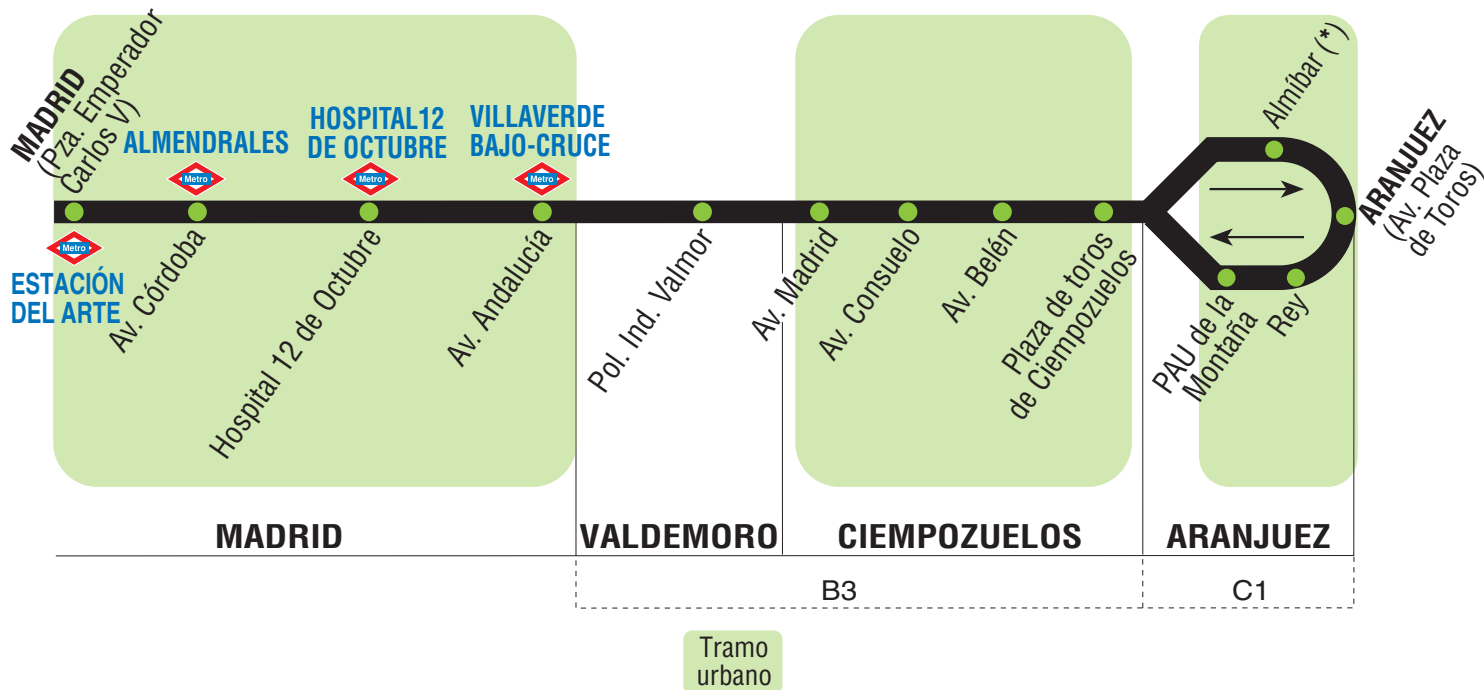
MADRID
(Pza. Emperador Carlos V)

ALMENDRALES

HOSPITAL12 DE OCTUBRE

VILLAVERDE BAJO-CRUCE

Metro

Metro

Metro

Metro

ESTACIÓN DEL ARTE

Av. Córdoba

Hospital 12 de Octubre

Av. Andalucía

Pol. Ind. Valmor

Av. Madrid

Av. Consuelo

Av. Belén

Plaza de toros de Ciempozuelos

Almíbar (*)

ARANJUEZ
(Av. Plaza de Toros)

PAU de la Montaña

Rey

MADRID

VALDEMORO

CIEMPOZUELOS

ARANJUEZ

B3

C1

Tramo urbano